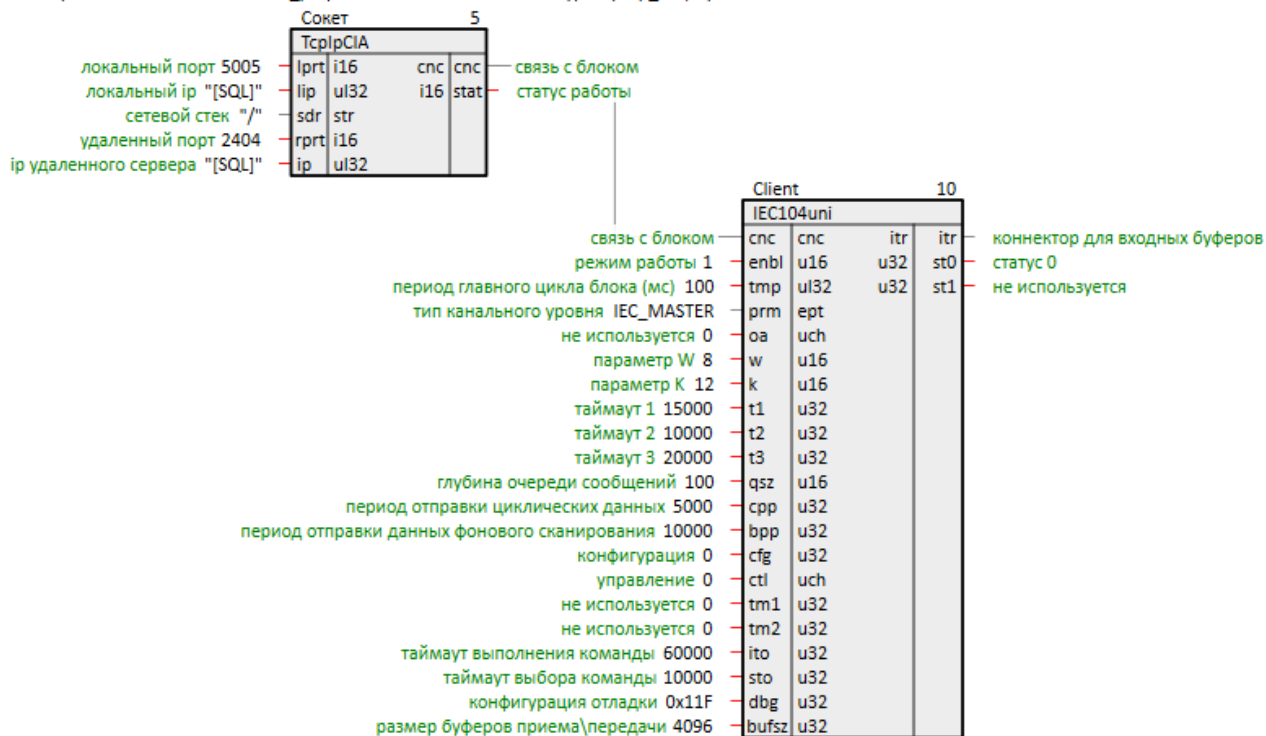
Сокет 5
TcpIpCIA
локальный порт 5005 lprt i16 cnc cnc связь с блоком
локальный ip "[SQL]" lip ul32 i16 stat статус работы
сетевой стек "/" sdr str
удаленный порт 2404 rprt i16
ip удаленного сервера "[SQL]" ip ul32

Client 10
IEC104uni
связь с блоком cnc cnc itr itr коннектор для входных буферов
режим работы 1 enbl u16 u32 st0 статус 0
период главного цикла блока (мс) 100 tmp ul32 u32 st1 не используется
тип канального уровня IEC_MASTER prm ept
не используется 0 oa uch
параметр W 8 w u16
параметр K 12 k u16
таймаут 1 15000 t1 u32
таймаут 2 10000 t2 u32
таймаут 3 20000 t3 u32
глубина очереди сообщений 100 qsz u16
период отправки циклических данных 5000 cpp u32
период отправки данных фонового сканирования 10000 bpp u32
конфигурация 0 cfg u32
управление 0 ctl uch
не используется 0 tm1 u32
не используется 0 tm2 u32
таймаут выполнения команды 60000 ito u32
таймаут выбора команды 10000 sto u32
конфигурация отладки 0x11F dbg u32
размер буферов приема\передачи 4096 bufsz u32